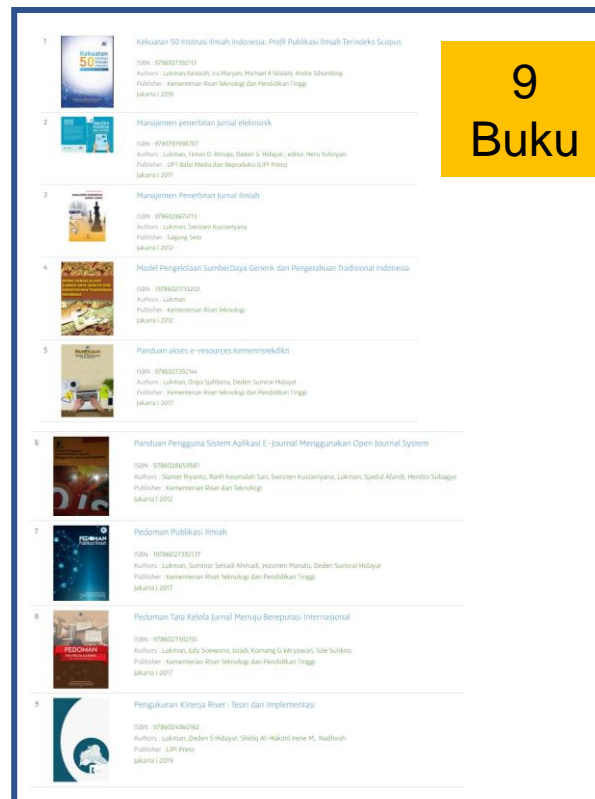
9
Buku

1

Kekuatan 50 Institusi Ilmiah Indonesia: Profil Publikasi Ilmiah Terindeks Scopus

ISBN : 9786027392113
Authors : Lukman,Ilaisuch, Ira Maryani, Michael A Silalahi, Andre Sibombing
Publisher : Kementerian Riset Teknologi dan Pendidikan Tinggi
Jakarta | 2018

2

Manajemen penerbitan jurnal elektronik

ISBN : 9789797998707
Authors : Lukman, Tinton D. Atmaja, Deden S. Hidayat ; editor, Heru Sulistyan
Publisher : UPT Balai Media dan Reproduksi (LIPI Press)
Jakarta | 2017

3

Manajemen Penerbitan Jurnal Ilmiah

ISBN : 9786028674713
Authors : Lukman, Swisten Kustanyana
Publisher : Sagung Seto
Jakarta | 2012

4

Model Pengelolaan SumberDaya Genetik dan Pengetahuan Tradisional Indonesia

ISBN : 9786027733202
Authors : Lukman
Publisher : Kementerian Riset Teknologi
Jakarta | 2012

5

Panduan akses e-resources Kemenristekdikti

ISBN : 9786027392144
Authors : Lukman, Dripa Sjahbana, Deden Sumirat Hidayat
Publisher : Kementerian Riset Teknologi dan Pendidikan Tinggi
Jakarta | 2017

6

Panduan Pengguna Sistem Aplikasi E-Journal Menggunakan Open Journal System

ISBN : 9786028659581
Authors : Slamet Riyanto, Ratih Keumalah Sari, Swisnien Kustanyana, Lukman, Sjaiful Afandi, Hendro Subagyo
Publisher : Kementerian Riset dan Teknologi
Jakarta | 2012

7

Pedoman Publikasi Ilmiah

ISBN : 9786027392137
Authors : Lukman, Sumirar Setiadi Ahmadi, Wasmen Manalu, Deden Sumirat Hidayat
Publisher : Kementerian Riset Teknologi dan Pendidikan Tinggi
Jakarta | 2017

8

Pedoman Tata Kelola Jurnal Menuju Bereputasi Internasional

ISBN : 9786027392151
Authors : Lukman, Edy Soewono, Istadi, Komang G Wiryawan, Tole Sutikno
Publisher : Kementerian Riset Teknologi dan Pendidikan Tinggi
Jakarta | 2017

9

Pengukuran Kinerja Riset : Teori dan Implementasi

ISBN : 9786024960162
Authors : Lukman, Deden S Hidayat, Shidiq Al-Makmil Irene M., Nadhirah
Publisher : LIPI Press
Jakarta | 2019